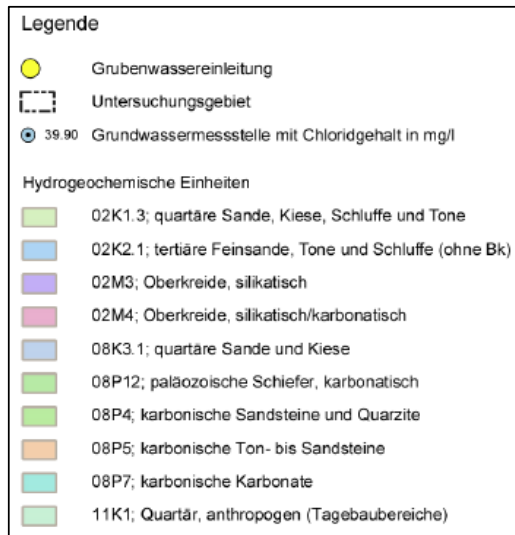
Legende

Grubenwassereinleitung

Untersuchungsgebiet

39.90 Grundwassermessstelle mit Chloridgehalt in mg/l

Hydrogeochemische Einheiten

02K1.3; quartäre Sande, Kiese, Schluffe und Tone

02K2.1; tertiäre Feinsande, Tone und Schluffe (ohne Bk)

02M3; Oberkreide, silikatisch

02M4; Oberkreide, silikatisch/karbonatisch

08K3.1; quartäre Sande und Kiese

08P12; paläozoische Schiefer, karbonatisch

08P4; karbonische Sandsteine und Quarzite

08P5; karbonische Ton- bis Sandsteine

08P7; karbonische Karbonate

11K1; Quartär, anthropogen (Tagebaubereiche)